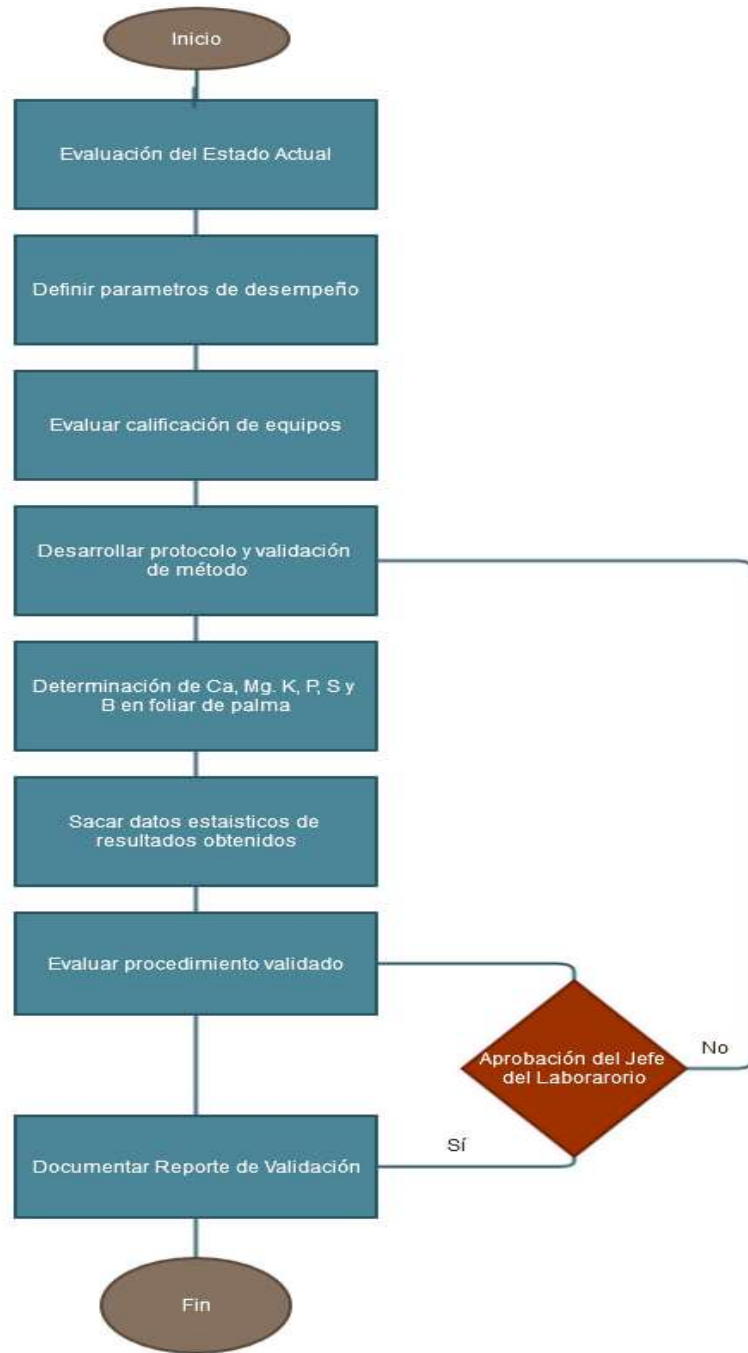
Inicio

Evaluación del Estado Actual

Definir parametros de desempeño

Evaluar calificación de equipos

Desarrollar protocolo y validación de método

Determinación de Ca, Mg. K, P, S y B en foliar de palma

Sacar datos estaisticos de resultados obtenidos

Evaluar procedimiento validado

Aprobación del Jefe del Laborarorio

No

Sí

Documentar Reporte de Validación

Fin